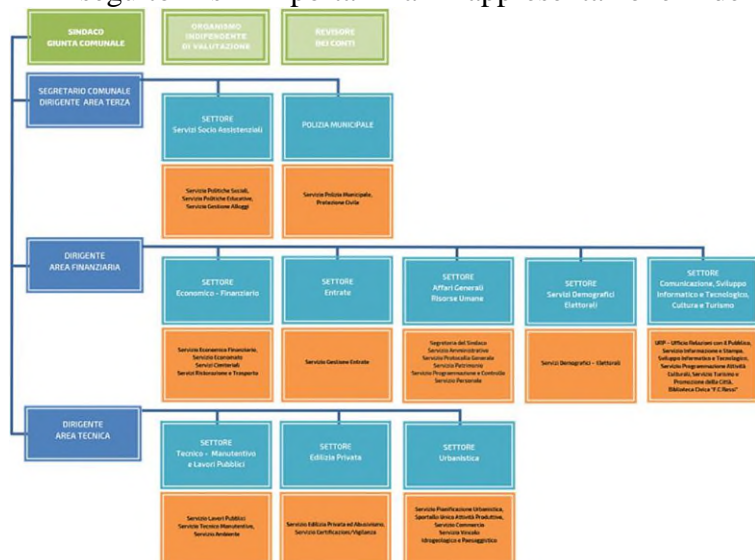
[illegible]

SINDACO
GIUNTA COMUNALE

ORGANISMO INDIPENDENTE DI VALUTAZIONE

REVISORE DEI CONTI

SEGRETARIO COMUNALE
DIRIGENTE AREA TERZA

SETTORE
Servizi Socio Assistenziali

Servizi Politiche Sociali, Servizi Politiche Educative, Servizi Gestione Alloggi

POLIZIA MUNICIPALE

Servizio Polizia Municipale, Protezione Civile

DIRIGENTE
AREA FINANZIARIA

SETTORE
Economico - Finanziario

Servizio Economico Finanziario, Servizio Economato, Servizi Cimiteriali, Servizi Ristorazione e Trasporto

SETTORE
Entrate

Servizio Gestione Entrate

SETTORE
Affari Generali
Risorse Umane

Segreteria del Sindaco, Servizio Amministrativo, Servizio Protocollo Generale, Servizio Patrimonio, Servizio Programmazione e Controllo, Servizio Personale

SETTORE
Servizi Demografici
Elettorali

Servizi Demografici - Elettorali

SETTORE
Comunicazione, Sviluppo Informatico e Tecnologico, Cultura e Turismo

URP - Ufficio Relazioni con il Pubblico, Servizio Informazione e Stampa, Sviluppo Informatico e Tecnologico, Servizio Programmazione Attività Culturali, Servizio Turismo e Promozione della Città, Biblioteca Civica "F.C.Rossi"

DIRIGENTE
AREA TECNICA

SETTORE
Tecnico - Manutentivo e Lavori Pubblici

Servizio Lavori Pubblici, Servizio Tecnico Manutentivo, Servizio Ambiente

SETTORE
Edilizia Privata

Servizio Edilizia Privata ed Abusivismo, Servizio Certificazioni/Vigilanza

SETTORE
Urbanistica

Servizio Pianificazione Urbanistica, Sportello Unico Attività Produttive, Servizio Commercio, Servizio Vincolo Idrogeologico e Paesaggistico